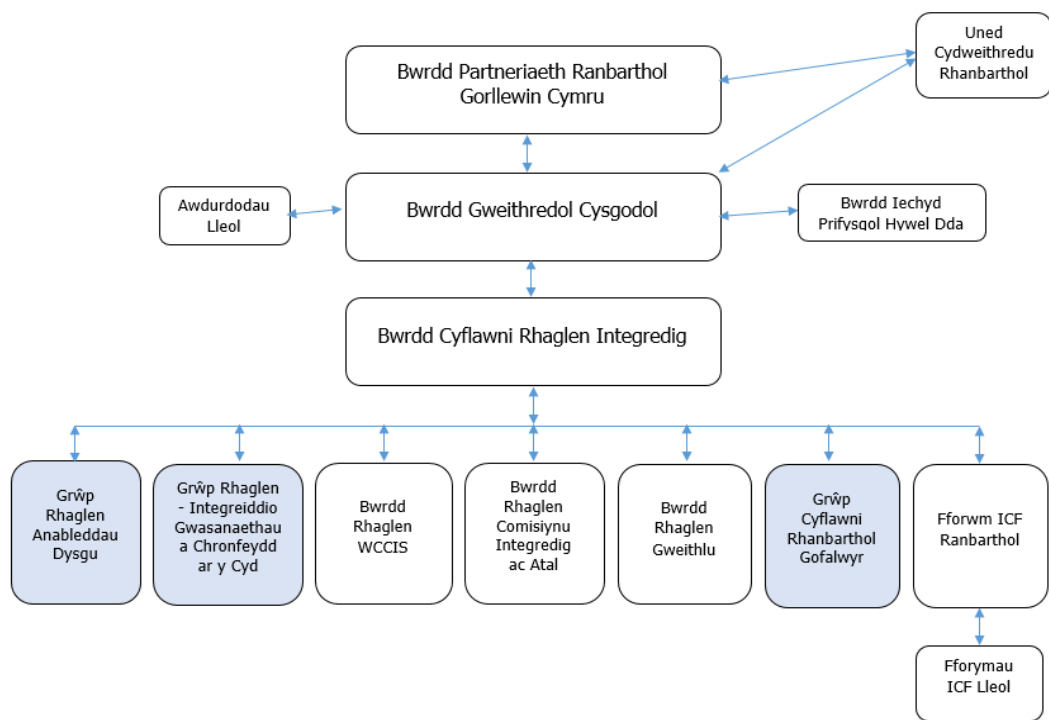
Bwrdd Partneriaeth Ranbarthol Gorllewin Cymru

Uned Cydweithredu Rhanbarthol

Awdurdodau Lleol

Bwrdd Gweithredol Cysgodol

Bwrdd Iechyd Prifysgol Hywel Dda

Bwrdd Cyflawni Rhaglen Integredig

Grŵp Rhaglen Anableddau Dysgu

Grŵp Rhaglen - Integreiddio Gwasanaethau a Chronfeydd ar y Cyd

Bwrdd Rhaglen WCCIS

Bwrdd Rhaglen Comisiynu Integredig ac Atal

Bwrdd Rhaglen Gweithlu

Grŵp Cyflawni Rhanbarthol Gofalwyr

Fforwm ICF Ranbarthol

Fforymau ICF Lleol